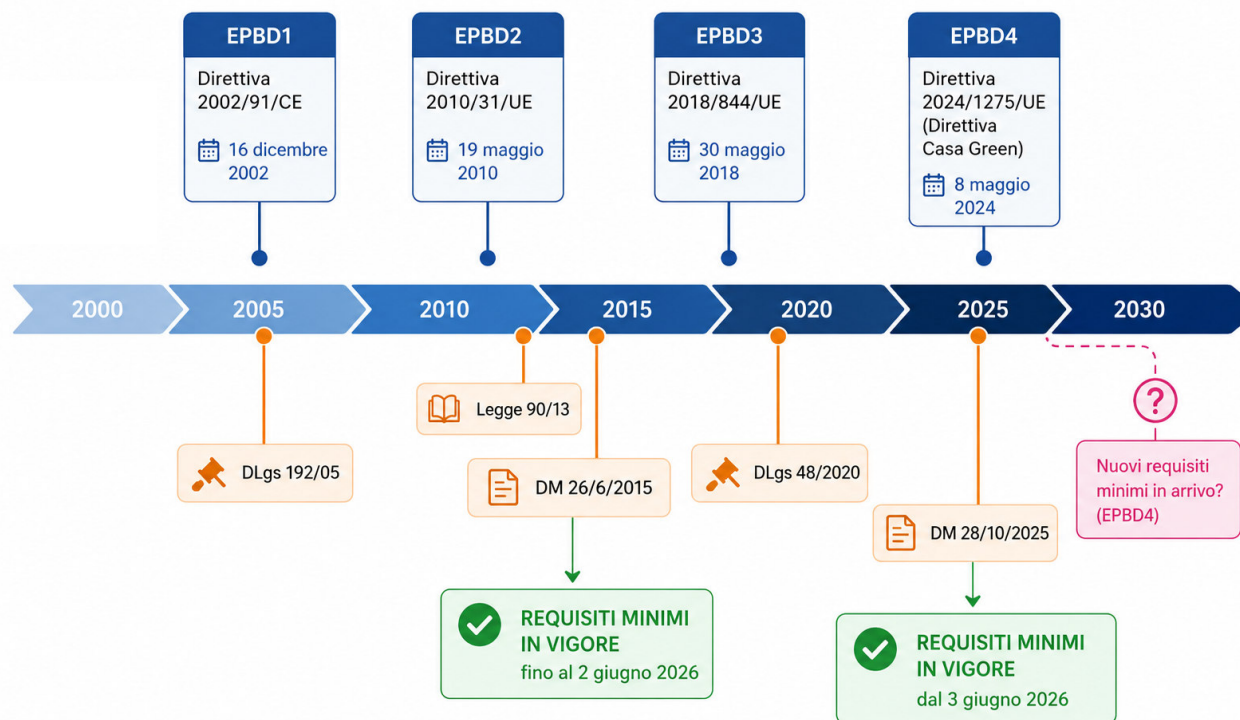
EPBD1
Direttiva 2002/91/CE
16 dicembre 2002

EPBD2
Direttiva 2010/31/UE
19 maggio 2010

EPBD3
Direttiva 2018/844/UE
30 maggio 2018

EPBD4
Direttiva 2024/1275/UE (Direttiva Casa Green)
8 maggio 2024

2000
2005
2010
2015
2020
2025
2030

Legge 90/13

DLgs 192/05

DM 26/6/2015

DLgs 48/2020

?

Nuovi requisiti minimi in arrivo? (EPBD4)

DM 28/10/2025

REQUISITI MINIMI IN VIGORE
fino al 2 giugno 2026

REQUISITI MINIMI IN VIGORE
dal 3 giugno 2026